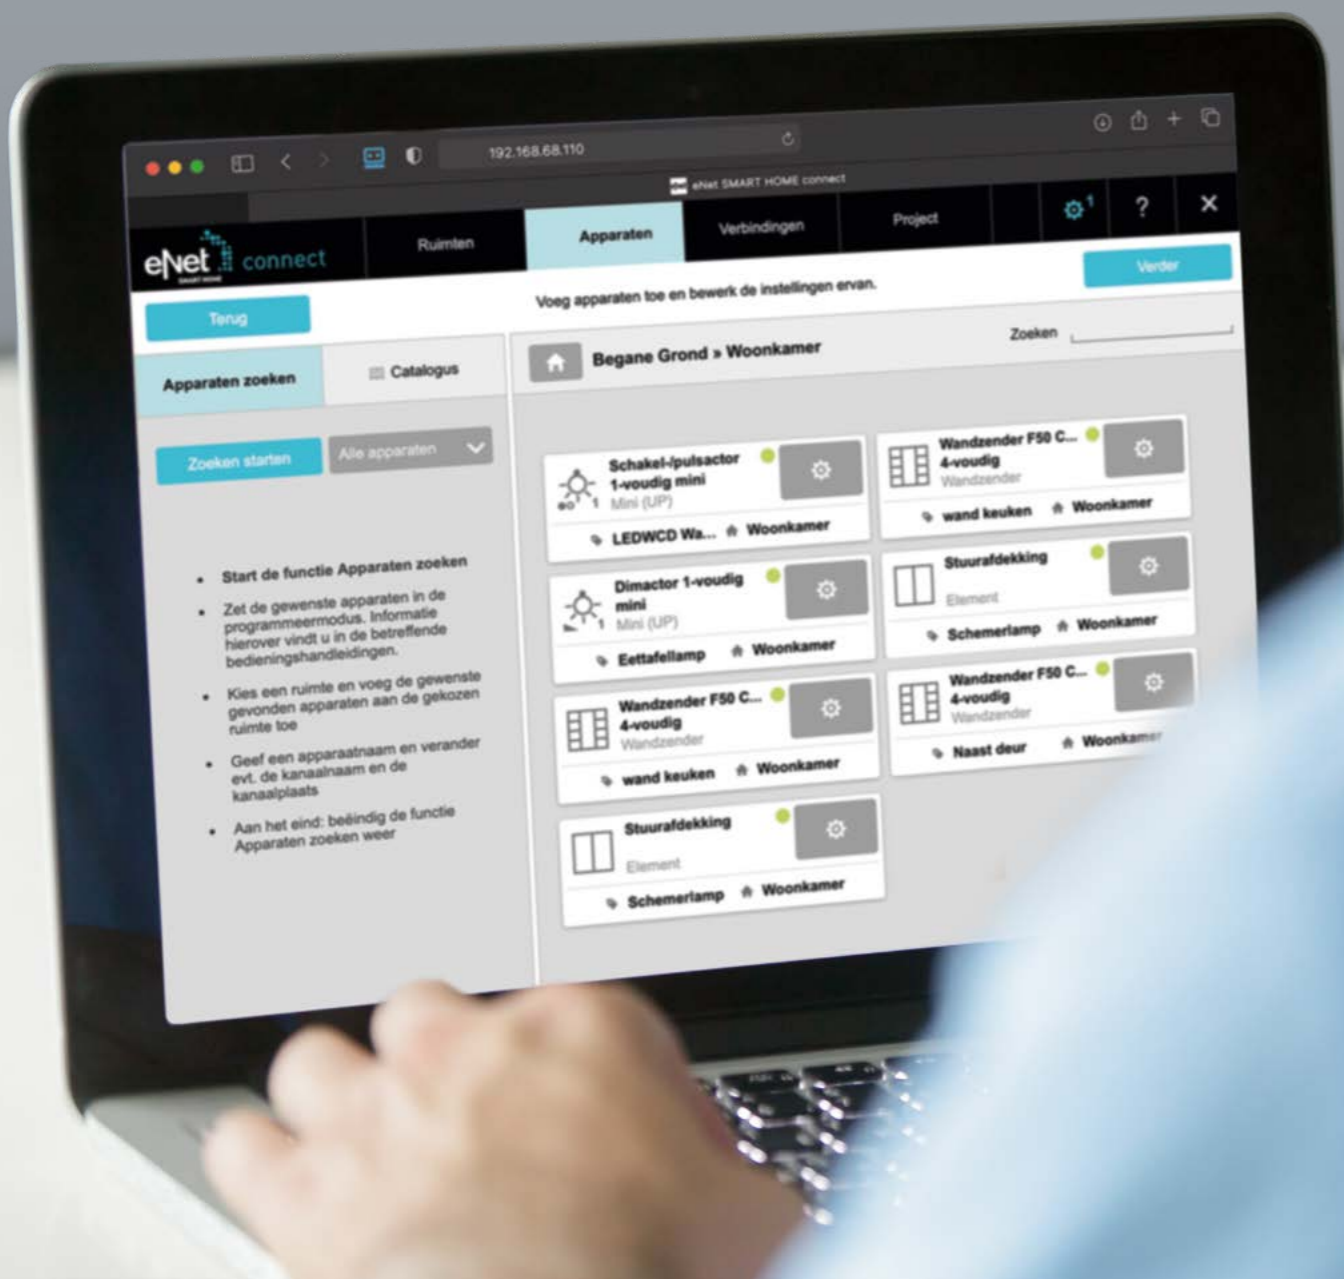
192.168.68.110

eNet SMART HOME connect

eNet SMART HOME connect

Ruimten

Apparaten

Verbindingen

Project

1

?

Verder

Terug

Voeg apparaten toe en bewerk de instellingen ervan.

Apparaten zoeken

Catalogus

Begane Grond » Woonkamer

Zoeken

Zoeken starten

Alle apparaten

- Start de functie Apparaten zoeken
- Zet de gewenste apparaten in de programmeermodus. Informatie hierover vindt u in de betreffende bedieningshandleidingen.
- Kies een ruimte en voeg de gewenste gevonden apparaten aan de gekozen ruimte toe
- Geef een apparaatnaam en verander evt. de kanaalnaam en de kanaalplaats
- Aan het eind: beëindig de functie Apparaten zoeken weer

Schakel-/pulsactor 1-voudig mini
Mini (UP)
1
LEDWCD Wa...
Woonkamer

Wandzender F50 C... 4-voudig
Wandzender
wand keuken
Woonkamer

Dimactor 1-voudig mini
Mini (UP)
1
Eettafellamp
Woonkamer

Stuurafdekking
Element
Schemerlamp
Woonkamer

Wandzender F50 C... 4-voudig
Wandzender
wand keuken
Woonkamer

Wandzender F50 C... 4-voudig
Wandzender
Naast deur
Woonkamer

Stuurafdekking
Element
Schemerlamp
Woonkamer